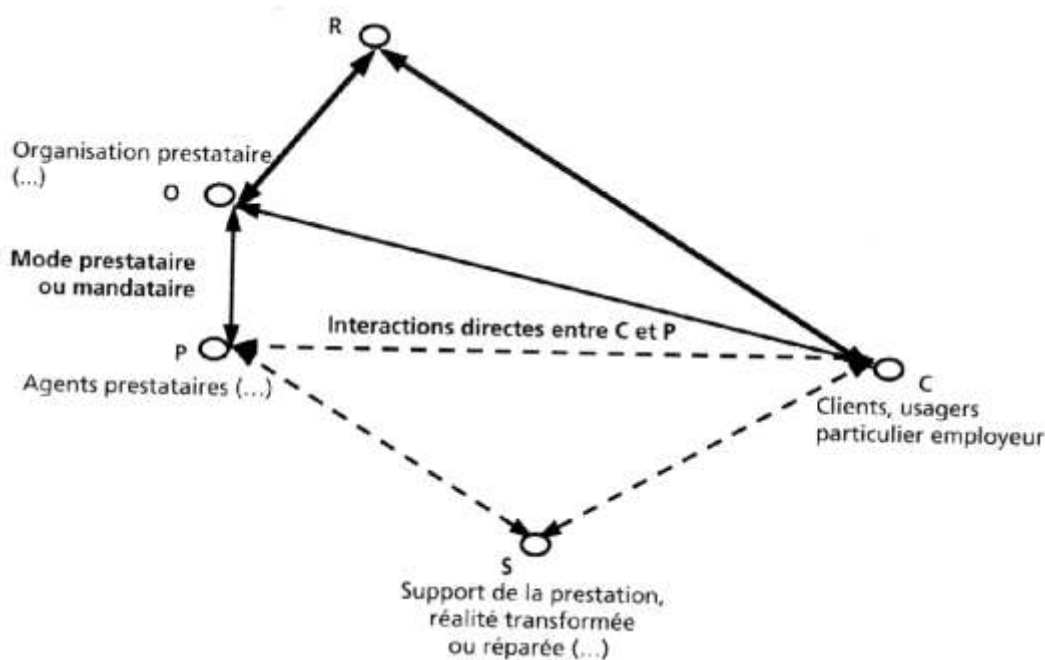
R

Organisation prestataire (...)

O

Mode prestataire ou mandataire

Interactions directes entre C et P

P

Agents prestataires (...)

C

Clients, usagers particulier employeur

S

Support de la prestation, réalité transformée ou réparée (...)